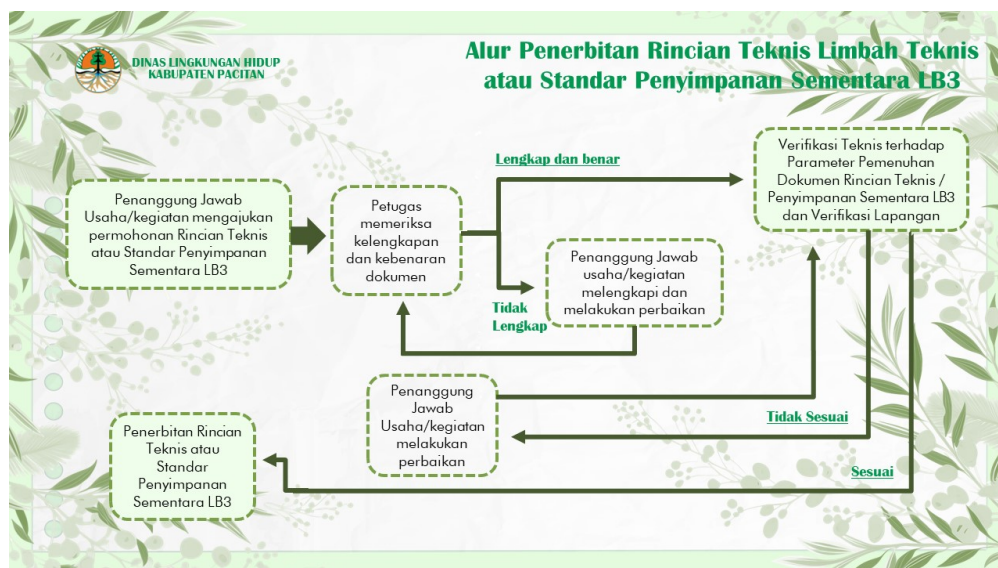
DINAS LINGKUNGAN HIDUP
KABUPATEN PACITAN

Alur Penerbitan Rincian Teknis Limbah Teknis atau Standar Penyimpanan Sementara LB3

Penanggung Jawab Usaha/kegiatan mengajukan permohonan Rincian Teknis atau Standar Penyimpanan Sementara LB3

Petugas memeriksa kelengkapan dan kebenaran dokumen

Lengkap dan benar

Verifikasi Teknis terhadap Parameter Pemenuhan Dokumen Rincian Teknis / Penyimpanan Sementara LB3 dan Verifikasi Lapangan

Tidak Lengkap

Penanggung Jawab usaha/kegiatan melengkapi dan melakukan perbaikan

Penanggung Jawab Usaha/kegiatan melakukan perbaikan

Tidak Sesuai

Penerbitan Rincian Teknis atau Standar Penyimpanan Sementara LB3

Sesuai